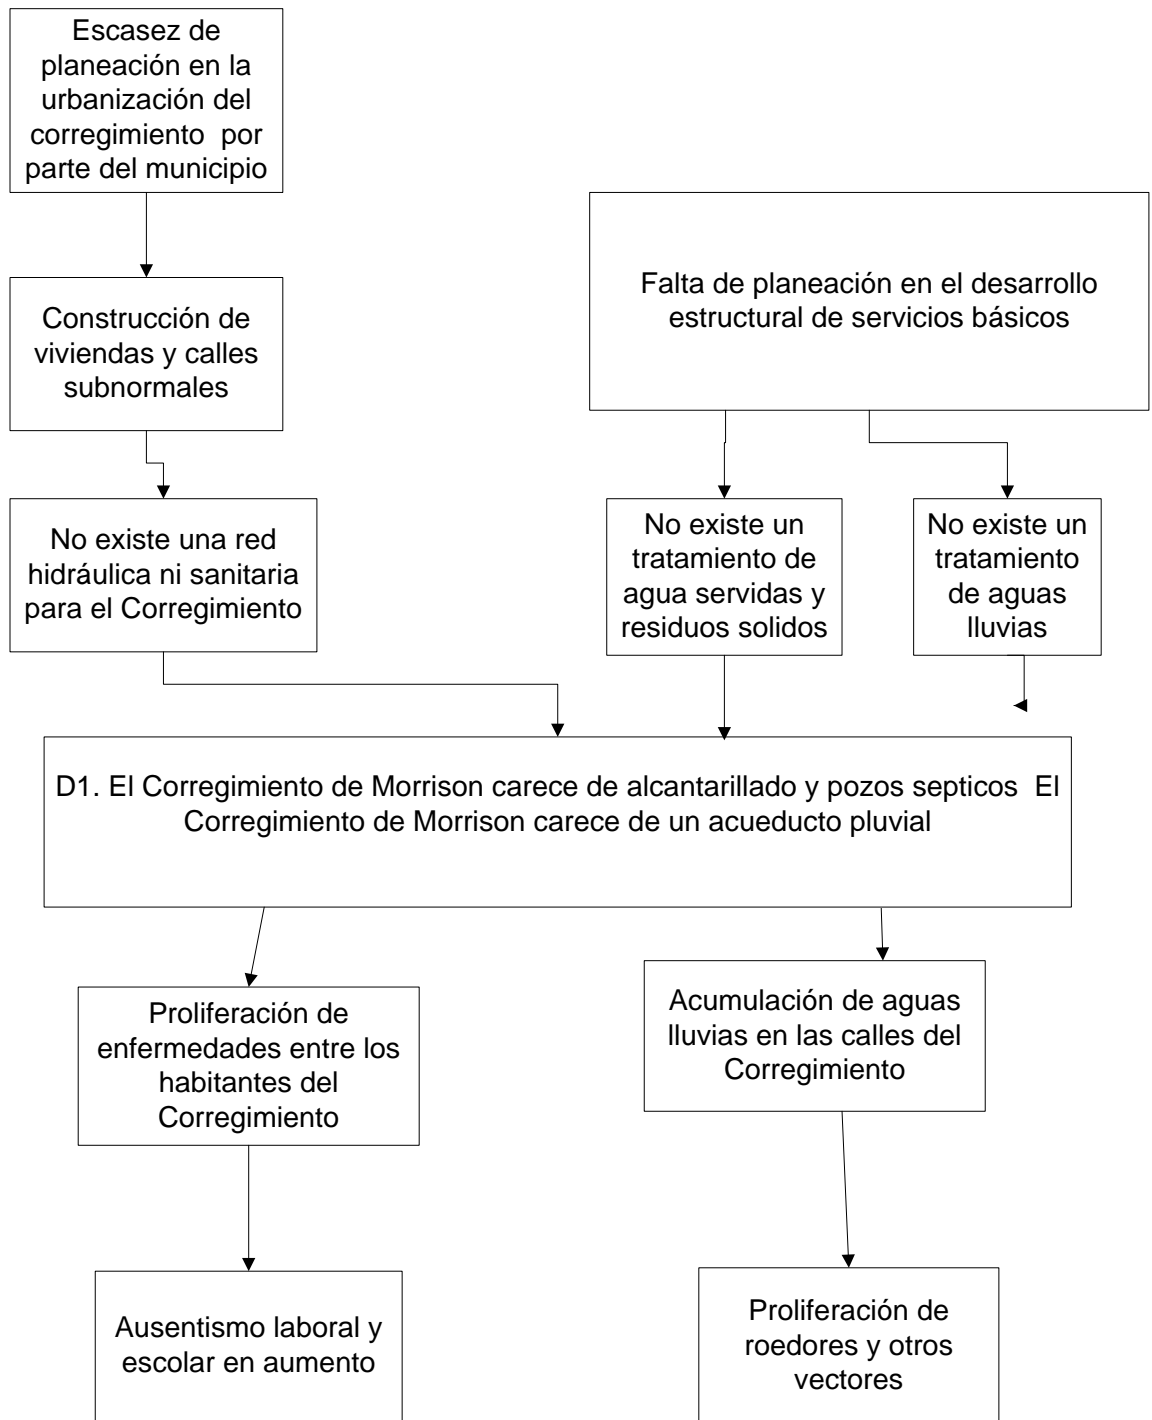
Escasez de planeación en la urbanización del corregimiento por parte del municipio

Falta de planeación en el desarrollo estructural de servicios básicos

Construcción de viviendas y calles subnormales

No existe una red hidráulica ni sanitaria para el Corregimiento

No existe un tratamiento de agua servidas y residuos solidos

No existe un tratamiento de aguas lluvias

D1. El Corregimiento de Morrison carece de alcantarillado y pozos septicos El Corregimiento de Morrison carece de un acueducto pluvial

Proliferación de enfermedades entre los habitantes del Corregimiento

Acumulación de aguas lluvias en las calles del Corregimiento

Ausentismo laboral y escolar en aumento

Proliferación de roedores y otros vectores